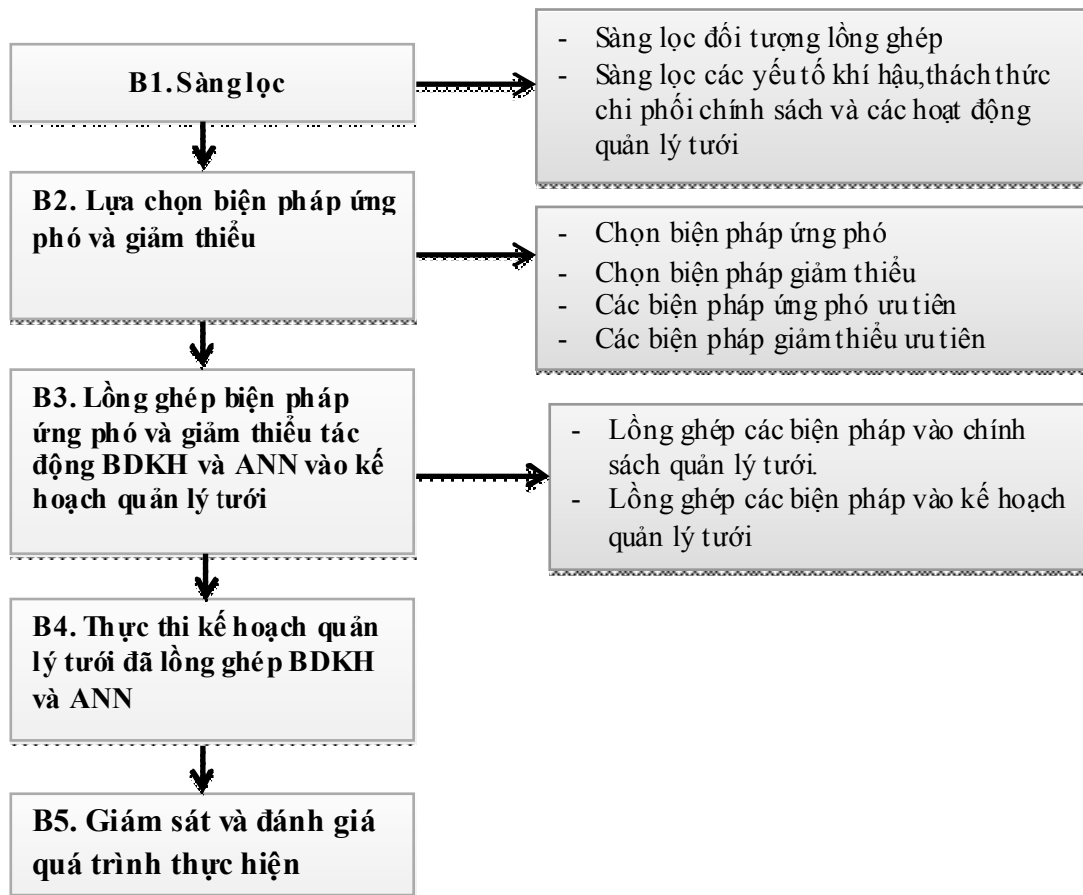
B1. Sàng lọc

- Sàng lọc đối tượng lồng ghép
- Sàng lọc các yếu tố khí hậu,thách thức chi phối chính sách và các hoạt động quản lý tưới

B2. Lựa chọn biện pháp ứng phó và giảm thiểu

- Chọn biện pháp ứng phó
- Chọn biện pháp giảm thiểu
- Các biện pháp ứng phó ưu tiên
- Các biện pháp giảm thiểu ưu tiên

B3. Lồng ghép biện pháp ứng phó và giảm thiểu tác động BDKH và ANN vào kế hoạch quản lý tưới

- Lồng ghép các biện pháp vào chính sách quản lý tưới.
- Lồng ghép các biện pháp vào kế hoạch quản lý tưới

B4. Thực thi kế hoạch quản lý tưới đã lồng ghép BDKH và ANN

B5. Giám sát và đánh giá quá trình thực hiện